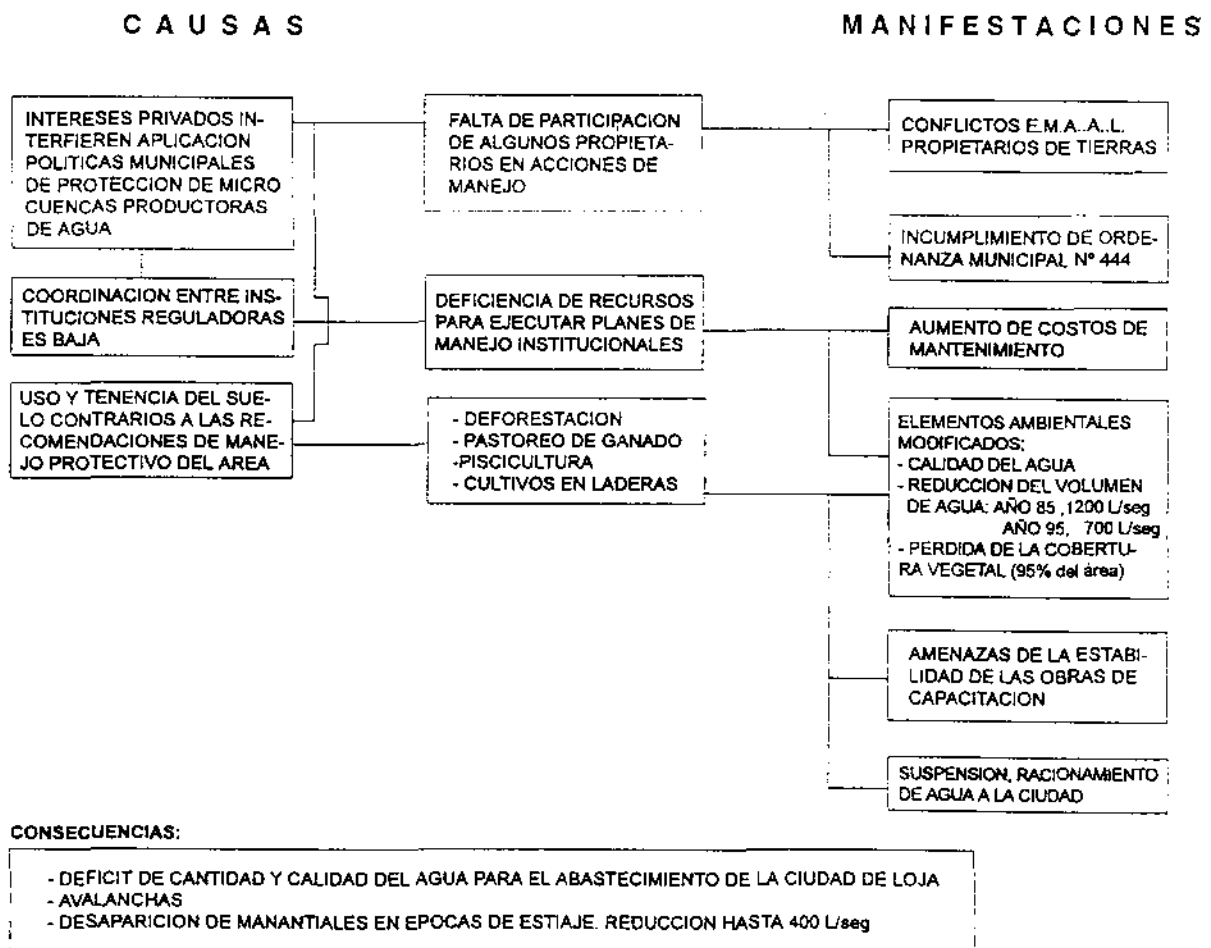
CAUSAS

MANIFESTACIONES

INTERESES PRIVADOS INTERFIEREN APLICACION POLITICAS MUNICIPALES DE PROTECCION DE MICRO CUENCAS PRODUCTORAS DE AGUA

COORDINACION ENTRE INSTITUCIONES REGULADORAS ES BAJA

USO Y TENENCIA DEL SUELO CONTRARIOS A LAS RECOMENDACIONES DE MANEJO PROTECTIVO DEL AREA

FALTA DE PARTICIPACION DE ALGUNOS PROPIETARIOS EN ACCIONES DE MANEJO

DEFICIENCIA DE RECURSOS PARA EJECUTAR PLANES DE MANEJO INSTITUCIONALES

- DEFORESTACION
- PASTOREO DE GANADO
-PISCICULTURA
- CULTIVOS EN LADERAS

CONFLICTOS E.M.A..A..L. PROPIETARIOS DE TIERRAS

INCUMPLIMIENTO DE ORDENANZA MUNICIPAL Nº 444

AUMENTO DE COSTOS DE MANTENIMIENTO

ELEMENTOS AMBIENTALES MODIFICADOS;
- CALIDAD DEL AGUA
- REDUCCION DEL VOLUMEN DE AGUA: AÑO 85 ,1200 L/seg
AÑO 95, 700 L/seg
- PERDIDA DE LA COBERTURA VEGETAL (95% del área)

AMENAZAS DE LA ESTABILIDAD DE LAS OBRAS DE CAPACITACION

SUSPENSION, RACIONAMIENTO DE AGUA A LA CIUDAD

CONSECUENCIAS:

- DEFICIT DE CANTIDAD Y CALIDAD DEL AGUA PARA EL ABASTECIMIENTO DE LA CIUDAD DE LOJA
- AVALANCHAS
- DESAPARICION DE MANANTIALES EN EPOCAS DE ESTIAJE. REDUCCION HASTA 400 L/seg